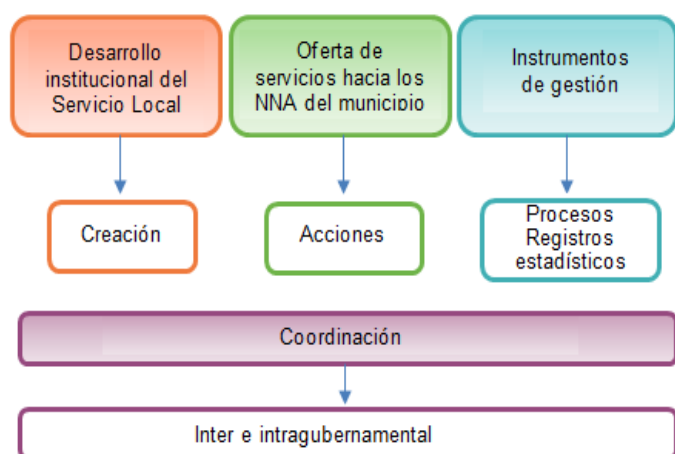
Desarrollo institucional del Servicio Local

Oferta de servicios hacia los NNA del municipio

Instrumentos de gestión

Creación

Acciones

Procesos
Registros estadísticos

Coordinación

Inter e intragubernamental